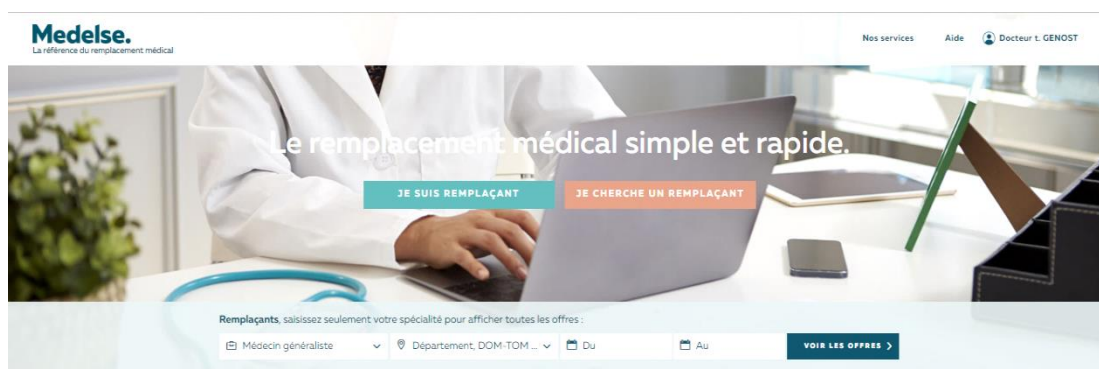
Medelse.
La référence du remplacement médical

Nos services Aide Docteur t. GENOST

Le remplacement médical simple et rapide.

JE SUIS REMPLAÇANT JE CHERCHE UN REMPLAÇANT

Remplaçants, saisissez seulement votre spécialité pour afficher toutes les offres :

Médecin généraliste Département, DOM-TOM ... Du Au VOIR LES OFFRES ›